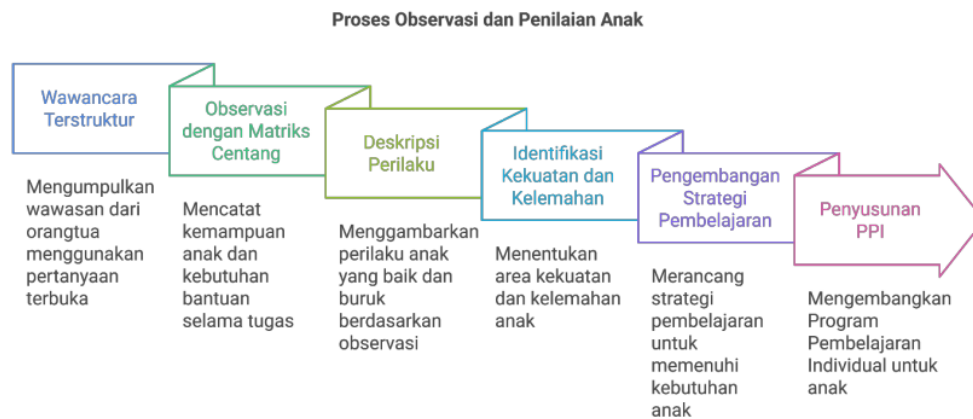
Proses Observasi dan Penilaian Anak

Wawancara Terstruktur

Mengumpulkan wawasan dari orangtua menggunakan pertanyaan terbuka

Observasi dengan Matriks Centang

Mencatat kemampuan anak dan kebutuhan bantuan selama tugas

Deskripsi Perilaku

Menggambarkan perilaku anak yang baik dan buruk berdasarkan observasi

Identifikasi Kekuatan dan Kelemahan

Menentukan area kekuatan dan kelemahan anak

Pengembangan Strategi Pembelajaran

Merancang strategi pembelajaran untuk memenuhi kebutuhan anak

Penyusunan PPI

Mengembangkan Program Pembelajaran Individual untuk anak